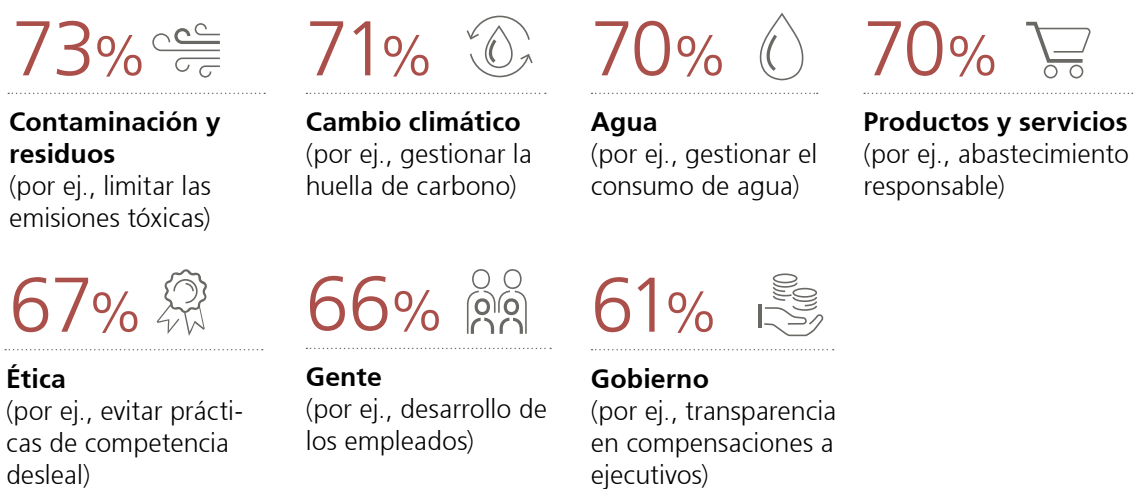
73%

**Contaminación y residuos**
(por ej., limitar las emisiones tóxicas)

71%

**Cambio climático**
(por ej., gestionar la huella de carbono)

70%

**Agua**
(por ej., gestionar el consumo de agua)

70%

**Productos y servicios**
(por ej., abastecimiento responsable)

67%

**Ética**
(por ej., evitar prácticas de competencia desleal)

66%

**Gente**
(por ej., desarrollo de los empleados)

61%

**Gobierno**
(por ej., transparencia en compensaciones a ejecutivos)